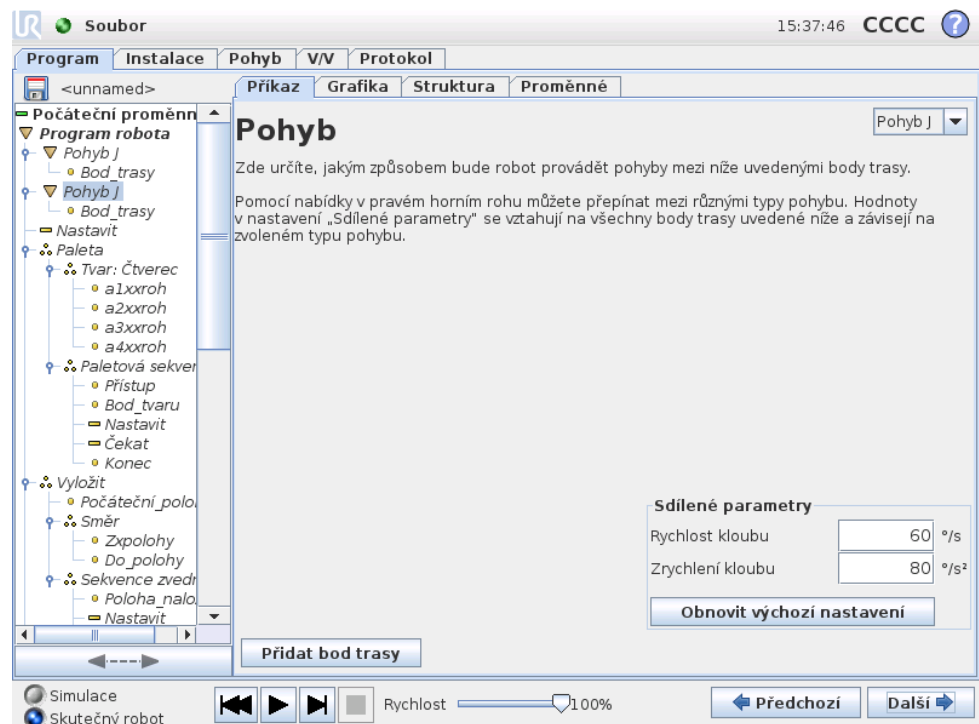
Soubor

15:37:46 CCCC ?

Program | Instalace | Pohyb | V/V | Protokol

<unnamed>

Počáteční proměnn
Program robota
Pohyb J
Bod_trasy
Pohyb J
Bod_trasy
Nastavit
Paleta
Tvar: Čtverec
a1xxroh
a2xxroh
a3xxroh
a4xxroh
Paletová sekver
Přístup
Bod_tvaru
Nastavit
Čekat
Konec
Vyložit
Počáteční polo
Směr
Zxpolohy
Do_polohy
Sekvence zvedr
Poloha_nalo
Nastavit

Příkaz | Grafika | Struktura | Proměnné

Pohyb

Pohyb J

Zde určíte, jakým způsobem bude robot provádět pohyby mezi níže uvedenými body trasy.

Pomocí nabídky v pravém horním rohu můžete přepínat mezi různými typy pohybu. Hodnoty v nastavení „Sdílené parametry" se vztahují na všechny body trasy uvedené níže a závisejí na zvoleném typu pohybu.

Sdílené parametry

Rychlost kloubu 60 °/s
Zrychlení kloubu 80 °/s²

Obnovit výchozí nastavení

Přidat bod trasy

Simulace
Skutečný robot

Rychlost 100%

Předchozí

Další